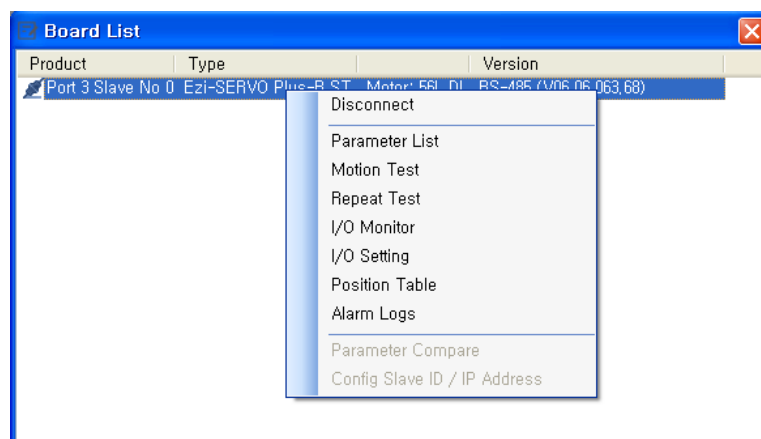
Board List

| Product | Type | | Version |
|---|---|---|---|
| Port 3 Slave No 0 | Ezi-SERVO Plus-R ST | Motor: 56L DL | RS-485 (V06.06.063.68) |

Disconnect
Parameter List
Motion Test
Repeat Test
I/O Monitor
I/O Setting
Position Table
Alarm Logs
Parameter Compare
Config Slave ID / IP Address